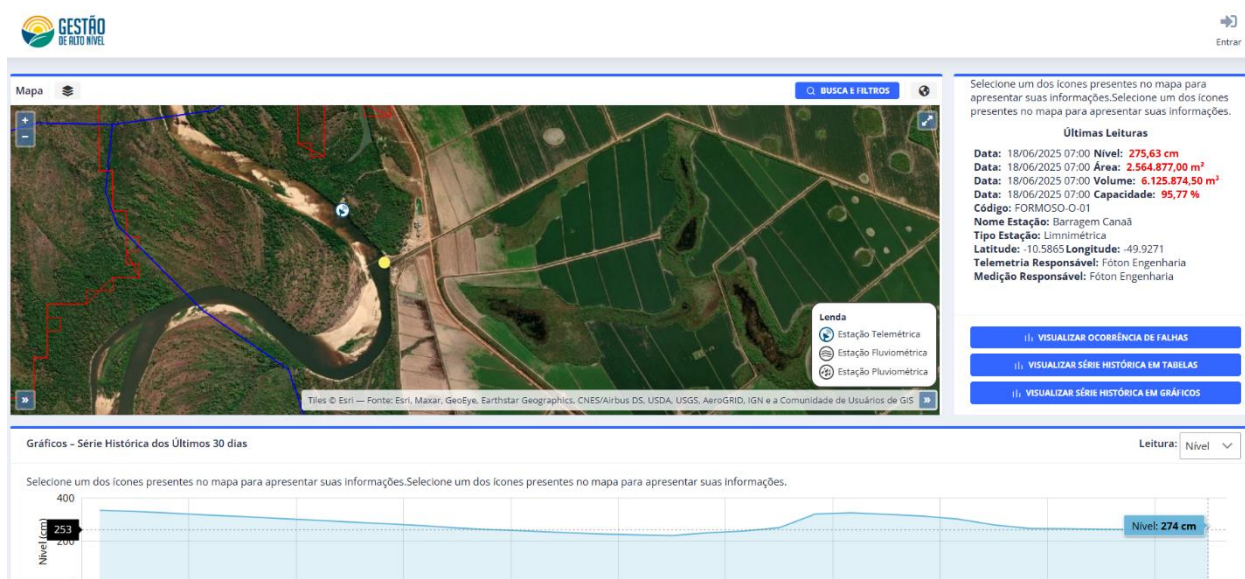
GESTÃO DE ALTO NÍVEL

Entrar

Mapa

BUSCA E FILTROS

+
−

Lenda
Estação Telemétrica
Estação Fluviométrica
Estação Pluviométrica

Tiles © Esri — Fonte: Esri, Maxar, GeoEye, Earthstar Geographics, CNES/Airbus DS, USDA, USGS, AeroGRID, IGN e a Comunidade de Usuários do GIS

Selecione um dos ícones presentes no mapa para apresentar suas informações.Selecione um dos ícones presentes no mapa para apresentar suas informações.

Últimas Leituras

Data: 18/06/2025 07:00 Nível: 275,63 cm
Data: 18/06/2025 07:00 Área: 2.564.877,00 m²
Data: 18/06/2025 07:00 Volume: 6.125.874,50 m³
Data: 18/06/2025 07:00 Capacidade: 95,77 %
Código: FORMOSO-O-01
Nome Estação: Barragem Canaã
Tipo Estação: Limnimétrica
Latitude: -10.5865 Longitude: -49.9271
Telemetria Responsável: Fóton Engenharia
Medição Responsável: Fóton Engenharia

VISUALIZAR OCORRÊNCIA DE FALHAS
VISUALIZAR SÉRIE HISTÓRICA EM TABELAS
VISUALIZAR SÉRIE HISTÓRICA EM GRÁFICOS

Gráficos – Série Histórica dos Últimos 30 dias

Leitura: Nível

Selecione um dos ícones presentes no mapa para apresentar suas informações.Selecione um dos ícones presentes no mapa para apresentar suas informações.

400
253
200
Nível (cm)

Nível: 274 cm